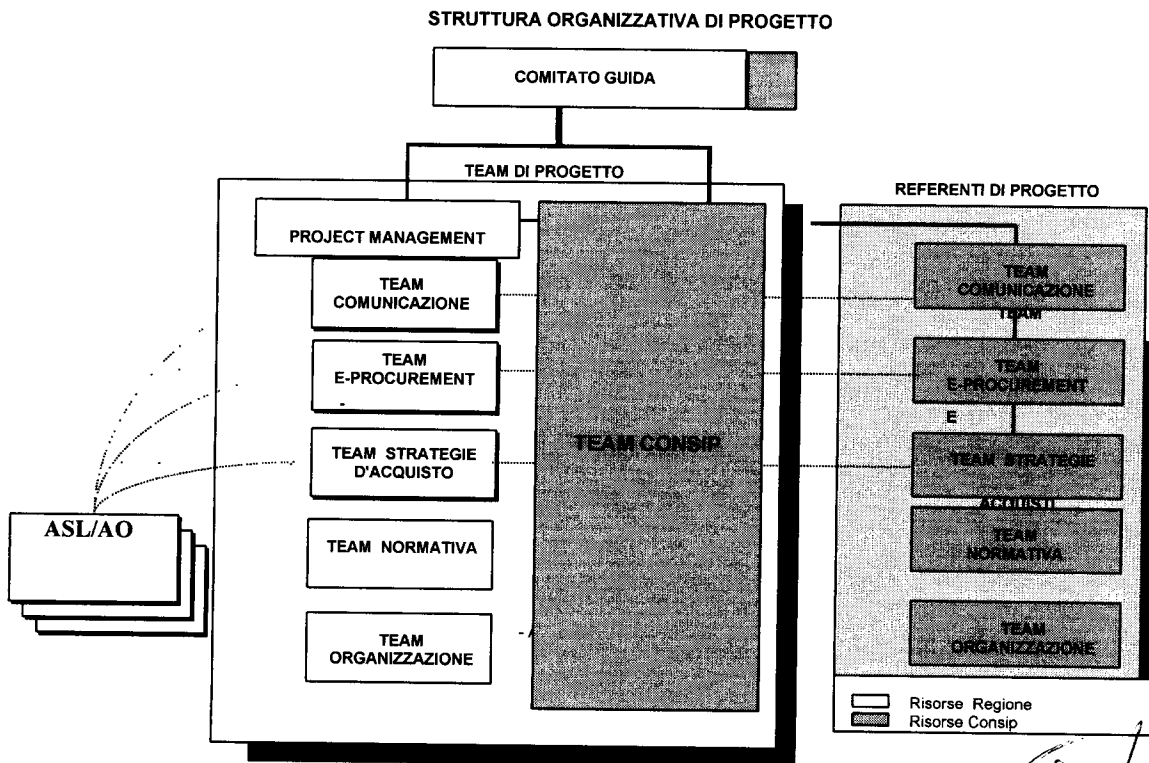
STRUTTURA ORGANIZZATIVA DI PROGETTO

COMITATO GUIDA

TEAM DI PROGETTO

PROJECT MANAGEMENT

TEAM COMUNICAZIONE

TEAM E-PROCUREMENT

TEAM STRATEGIE D'ACQUISTO

TEAM NORMATIVA

TEAM ORGANIZZAZIONE

TEAM CONSIP

ASL/AO

REFERENTI DI PROGETTO

TEAM COMUNICAZIONE

TEAM

TEAM E-PROCUREMENT

E

TEAM STRATEGIE

ACQUISTI

TEAM NORMATIVA

TEAM ORGANIZZAZIONE

Risorse Regione
Risorse Consip